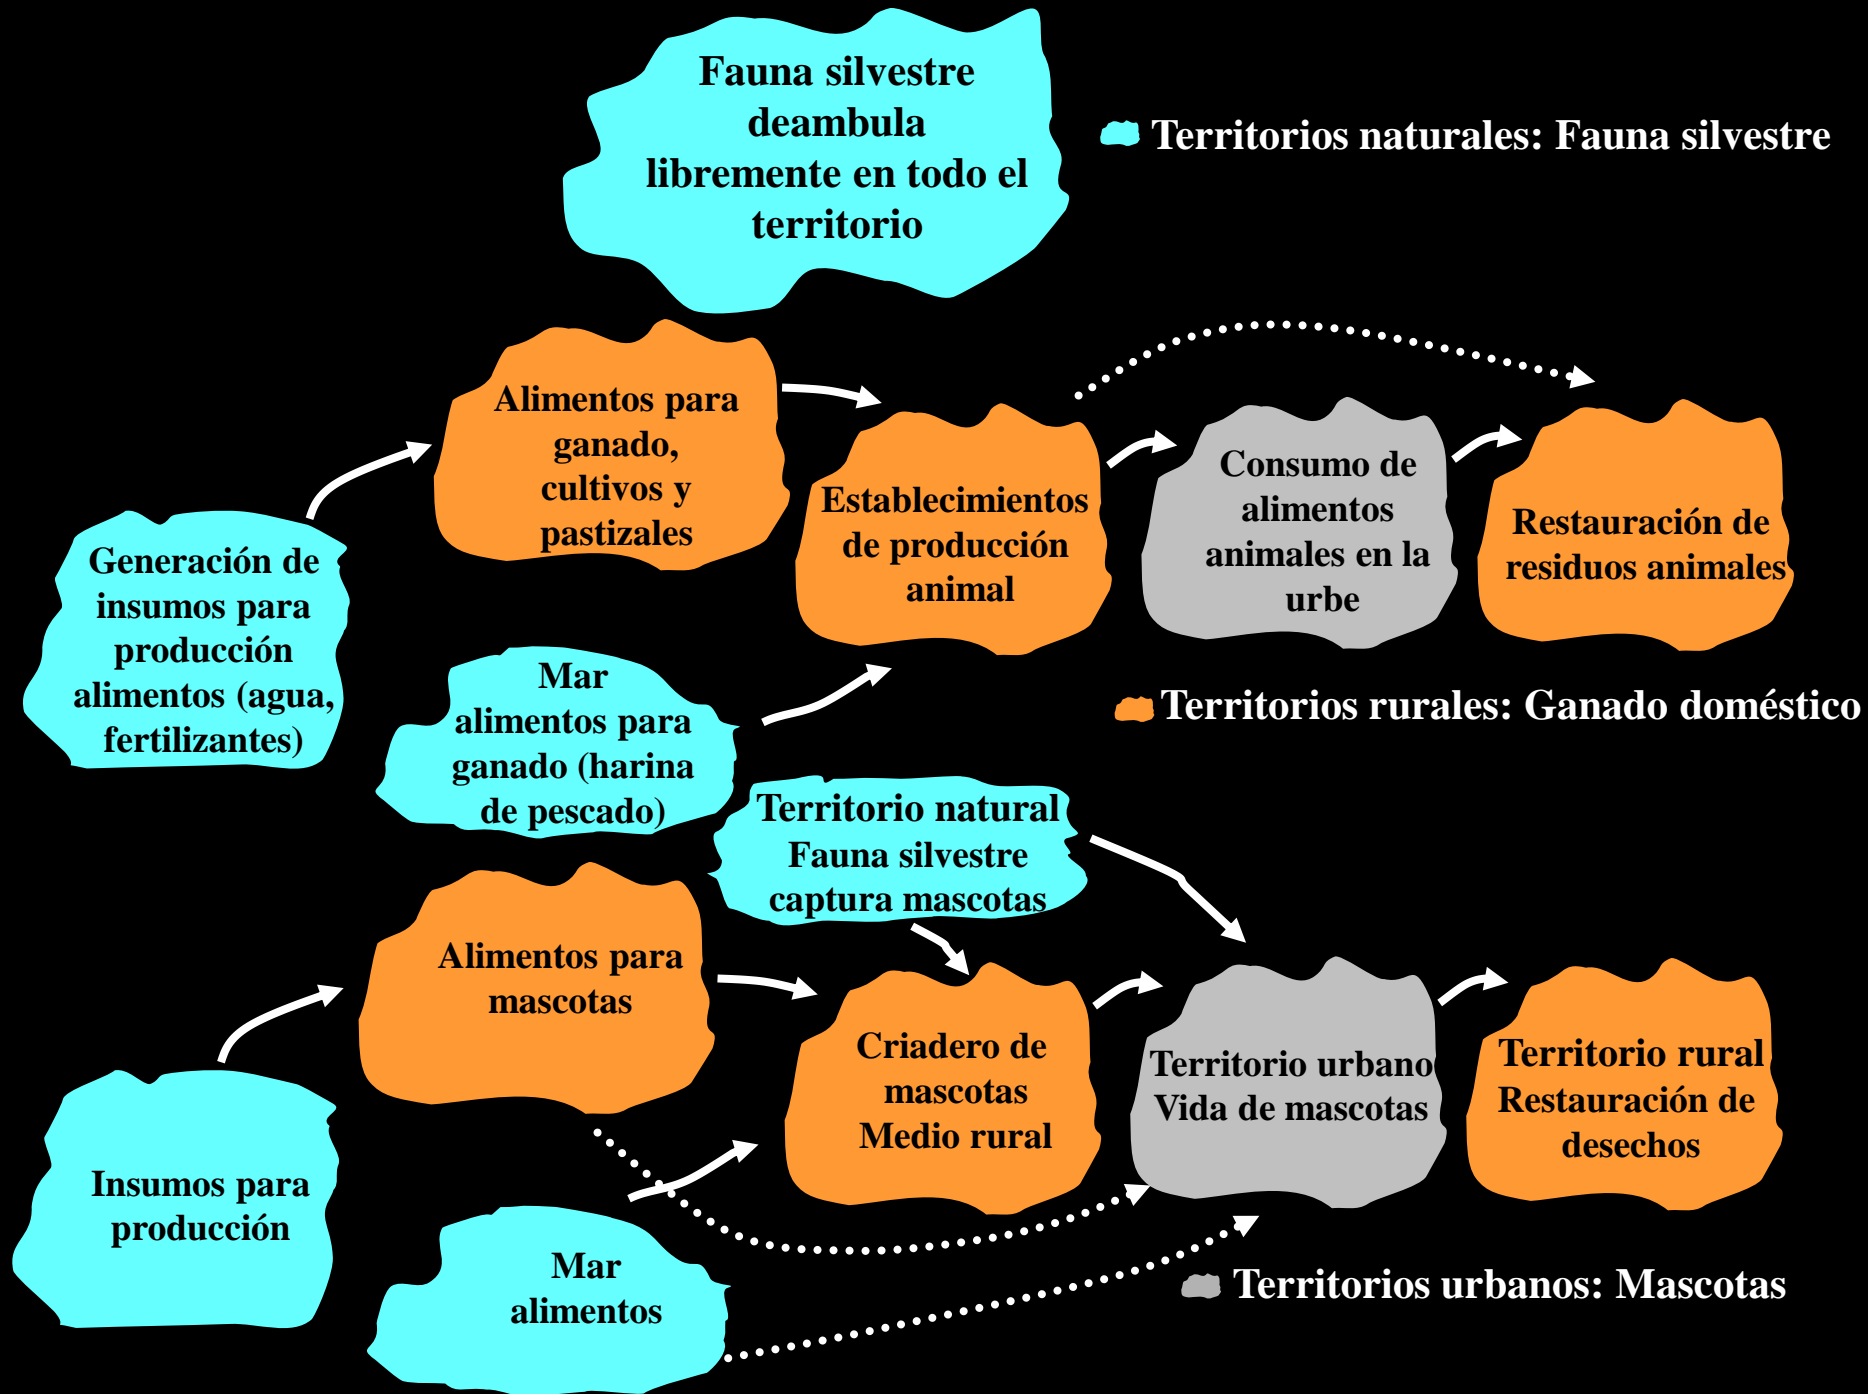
Fauna silvestre deambula libremente en todo el territorio

Territorios naturales: Fauna silvestre

Alimentos para ganado, cultivos y pastizales

Generación de insumos para producción alimentos (agua, fertilizantes)

Establecimientos de producción animal

Consumo de alimentos animales en la urbe

Restauración de residuos animales

Mar alimentos para ganado (harina de pescado)

Territorios rurales: Ganado doméstico

Territorio natural Fauna silvestre captura mascotas

Alimentos para mascotas

Criadero de mascotas Medio rural

Territorio urbano Vida de mascotas

Territorio rural Restauración de desechos

Insumos para producción

Mar alimentos

Territorios urbanos: Mascotas